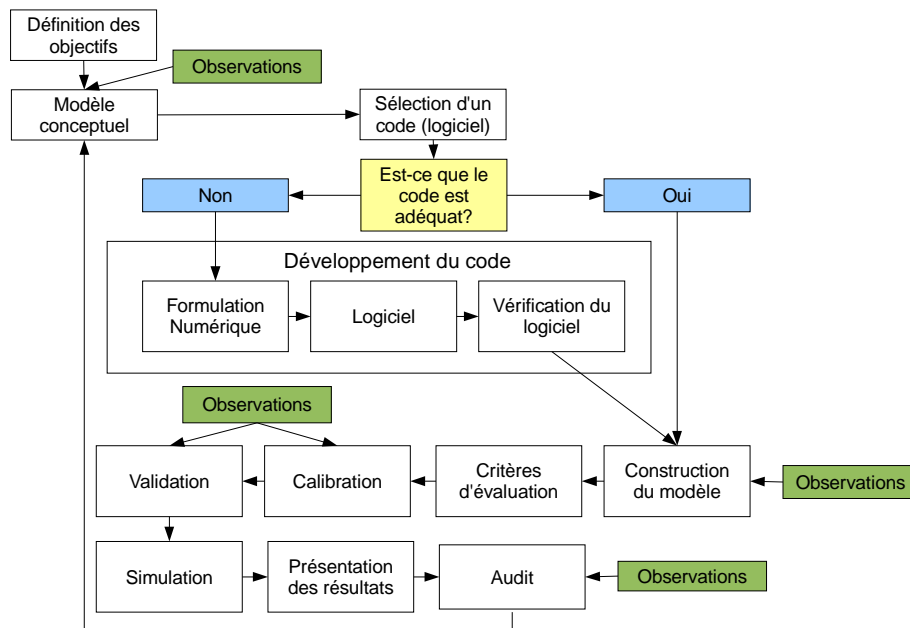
Définition des objectifs

Observations

Modèle conceptuel

Sélection d'un code (logiciel)

Est-ce que le code est adéquat?

Non

Oui

Développement du code

Formulation Numérique

Logiciel

Vérification du logiciel

Observations

Validation

Calibration

Critères d'évaluation

Construction du modèle

Observations

Simulation

Présentation des résultats

Audit

Observations